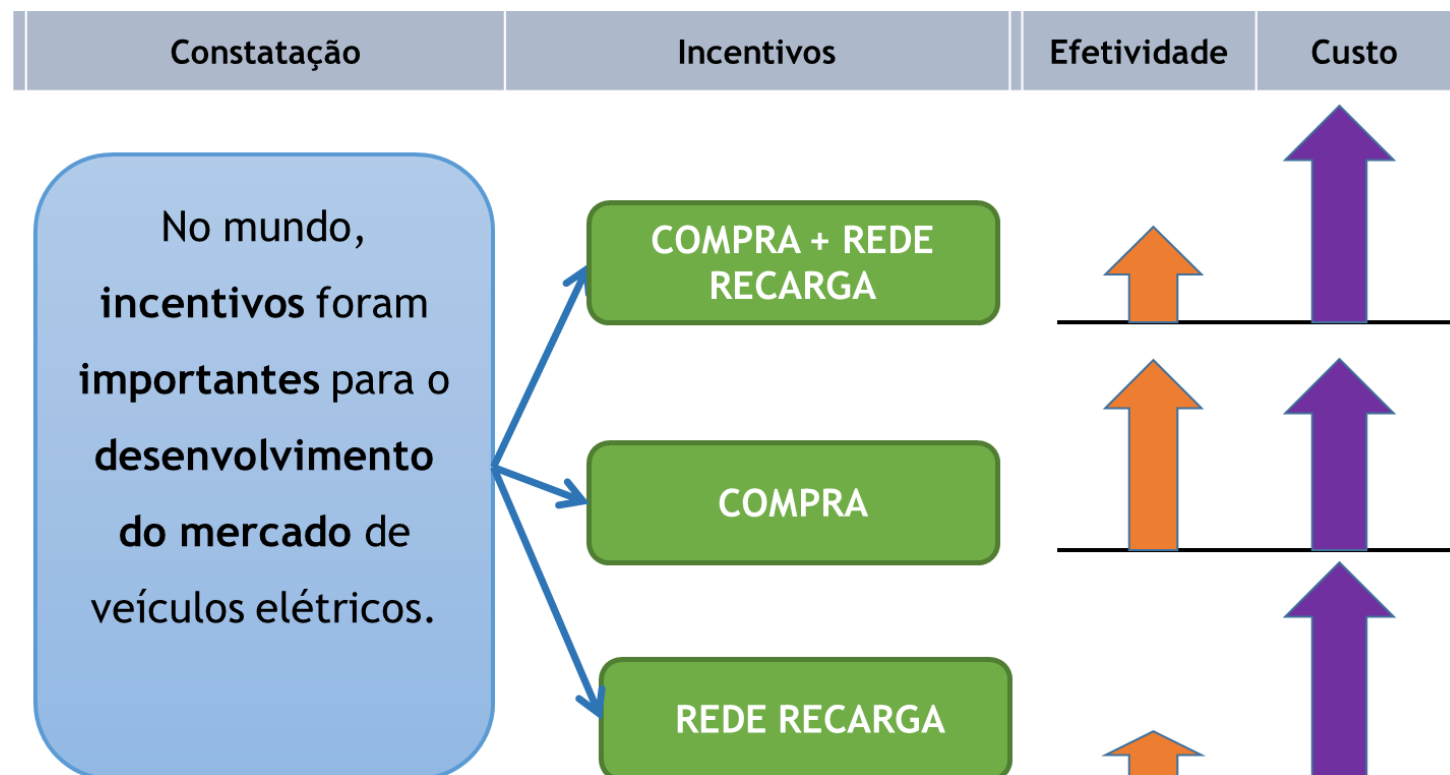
| Constatação | Incentivos | Efetividade | Custo |
|---|---|---|---|

No mundo, **incentivos** foram **importantes** para o **desenvolvimento do mercado** de veículos elétricos.

COMPRA + REDE RECARGA

COMPRA

REDE RECARGA